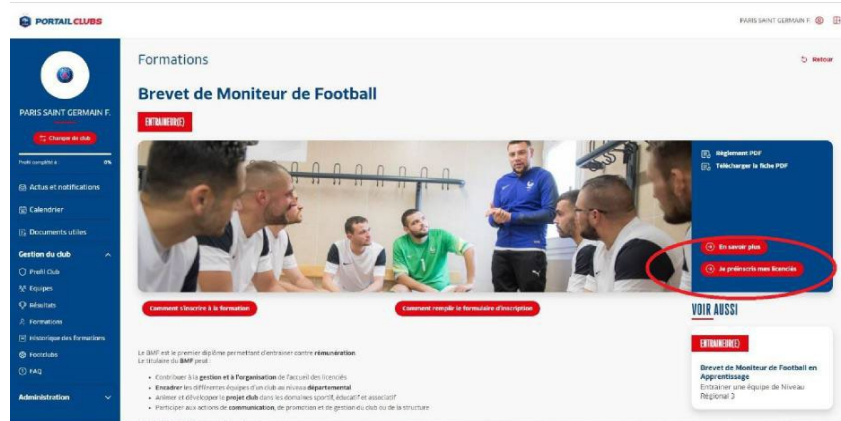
PORTAIL CLUBS

PARIS SAINT GERMAIN F.

PARIS SAINT GERMAIN F.

Changer de club

Profil complété à : 0%

Actus et notifications

Calendrier

Documents utiles

Gestion du club

Profil Club

Equipes

Résultats

Formations

Historique des formations

Footclubs

FAQ

Administration

Formations

Retour

Brevet de Moniteur de Football

ENTRAINEUR(E)

Règlement PDF

Télécharger la fiche PDF

En savoir plus

Je préinscris mes licenciés

Comment s'inscrire à la formation

Comment remplir le formulaire d'inscription

VOIR AUSSI

ENTRAINEUR(E)

Brevet de Moniteur de Football en Apprentissage

Entraîner une équipe de Niveau Régional 3

Le BMF est le premier diplôme permettant d'entraîner contre rémunération.
Le titulaire du BMF peut :

• Contribuer à la gestion et à l'organisation de l'accueil des licenciés
• Encadrer les différentes équipes d'un club au niveau départemental
• Animer et développer le projet club dans les domaines sportif, éducatif et associatif
• Participer aux actions de communication, de promotion et de gestion du club ou de la structure